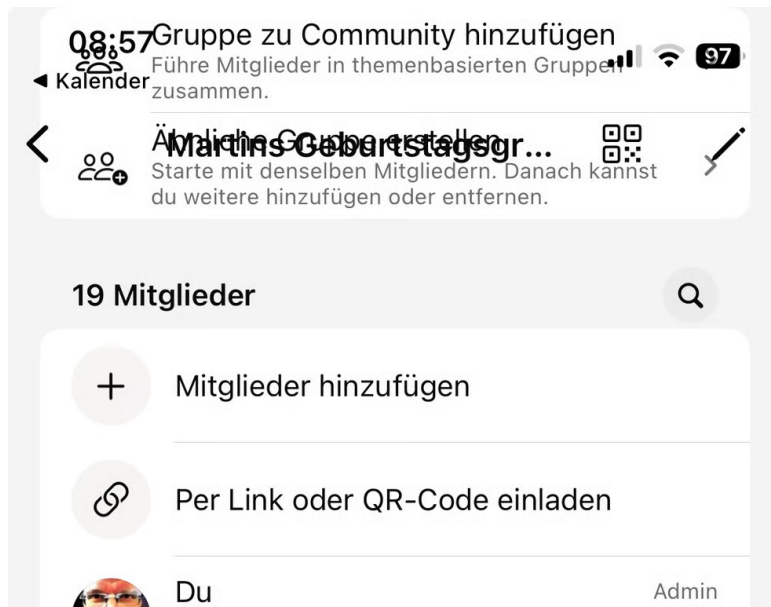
08:57 Gruppe zu Community hinzufügen
Führe Mitglieder in themenbasierten Gruppen zusammen.
97
◀ Kalender

Martins Geburtstagsgr...
Ähnliche Gruppe erstellen
Starte mit denselben Mitgliedern. Danach kannst du weitere hinzufügen oder entfernen.

19 Mitglieder

Mitglieder hinzufügen

Per Link oder QR-Code einladen

Du
Admin